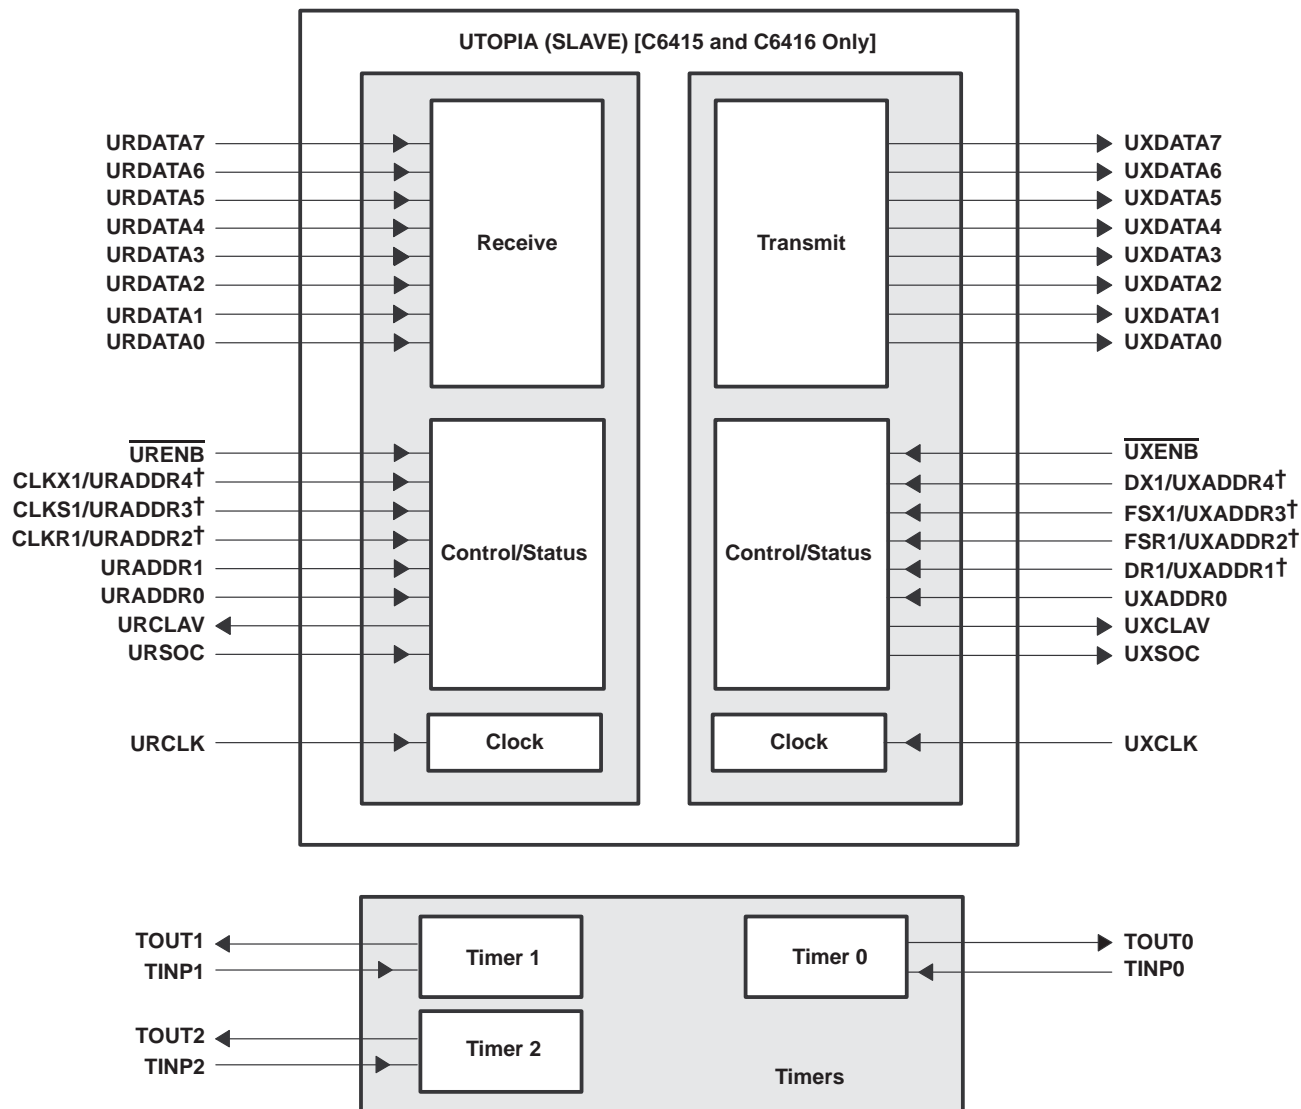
UTOPIA (SLAVE) [C6415 and C6416 Only]

URDATA7
URDATA6
URDATA5
URDATA4
URDATA3
URDATA2
URDATA1
URDATA0

Receive

Transmit

UXDATA7
UXDATA6
UXDATA5
UXDATA4
UXDATA3
UXDATA2
UXDATA1
UXDATA0

$\overline{\text{URENB}}$
CLKX1/URADDR4†
CLKS1/URADDR3†
CLKR1/URADDR2†
URADDR1
URADDR0
URCLAV
URSOC

Control/Status

Control/Status

$\overline{\text{UXENB}}$
DX1/UXADDR4†
FSX1/UXADDR3†
FSR1/UXADDR2†
DR1/UXADDR1†
UXADDR0
UXCLAV
UXSOC

URCLK
Clock
Clock
UXCLK

TOUT1
TINP1
Timer 1
Timer 0
TOUT0
TINP0

TOUT2
TINP2
Timer 2
Timers